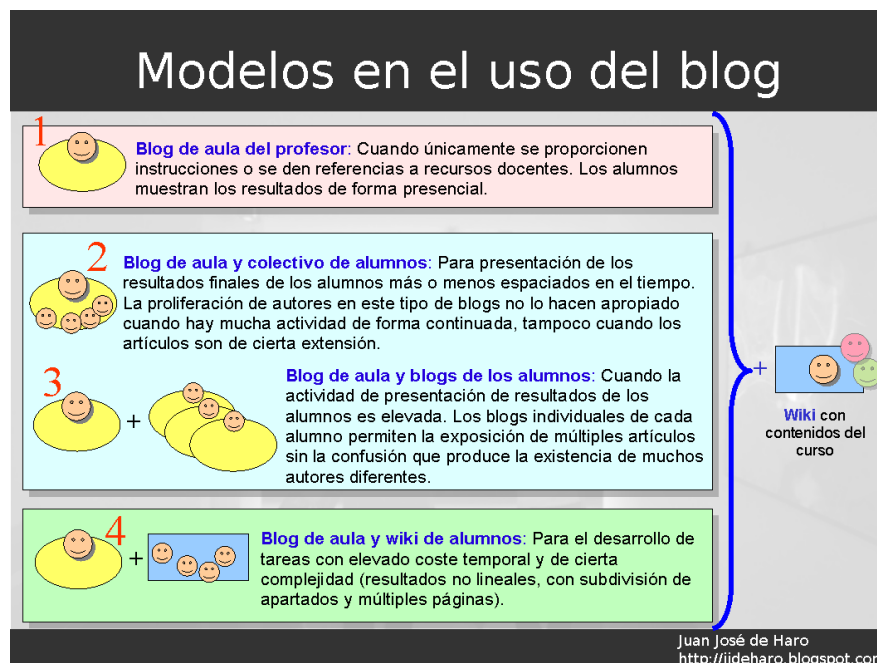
Modelos en el uso del blog

1

Blog de aula del profesor: Cuando únicamente se proporcionen instrucciones o se den referencias a recursos docentes. Los alumnos muestran los resultados de forma presencial.

2

Blog de aula y colectivo de alumnos: Para presentación de los resultados finales de los alumnos más o menos espaciados en el tiempo. La proliferación de autores en este tipo de blogs no lo hacen apropiado cuando hay mucha actividad de forma continuada, tampoco cuando los artículos son de cierta extensión.

3

+

Blog de aula y blogs de los alumnos: Cuando la actividad de presentación de resultados de los alumnos es elevada. Los blogs individuales de cada alumno permiten la exposición de múltiples artículos sin la confusión que produce la existencia de muchos autores diferentes.

4

+

Blog de aula y wiki de alumnos: Para el desarrollo de tareas con elevado coste temporal y de cierta complejidad (resultados no lineales, con subdivisión de apartados y múltiples páginas).

+

Wiki con contenidos del curso

Juan José de Haro
http://jjdeharo.blogspot.com